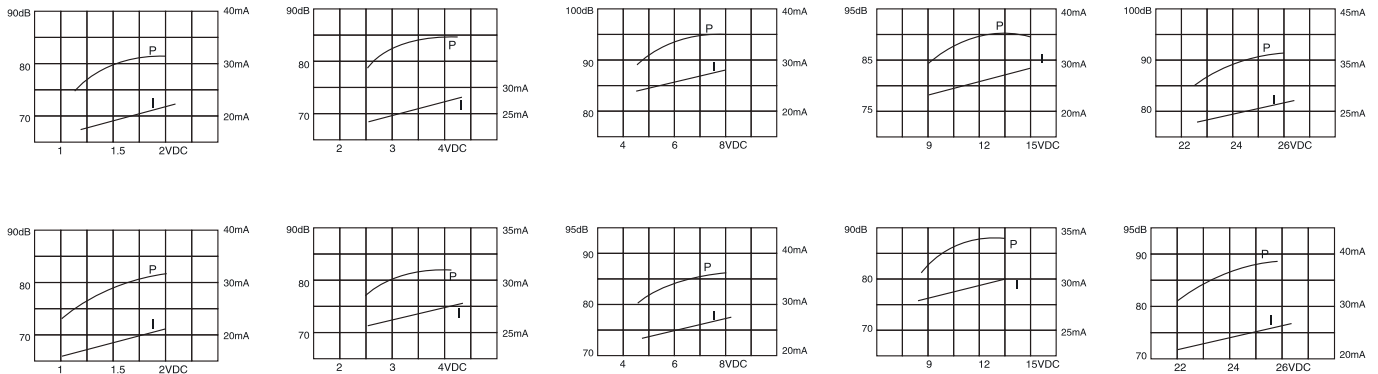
90dB 80 70 P I 40mA 30mA 20mA 1 1.5 2VDC

90dB 80 70 P I 30mA 25mA 2 3 4VDC

100dB 90 80 P I 40mA 30mA 20mA 4 6 8VDC

95dB 85 75 P I 40mA 30mA 20mA 9 12 15VDC

100dB 90 80 P I 45mA 35mA 25mA 22 24 26VDC

90dB 80 70 P I 40mA 30mA 20mA 1 1.5 2VDC

90dB 80 70 P I 35mA 30mA 25mA 2 3 4VDC

95dB 90 80 70 P I 40mA 30mA 20mA 4 6 8VDC

90dB 80 70 P I 35mA 30mA 25mA 9 12 15VDC

95dB 90 80 70 P I 40mA 30mA 20mA 22 24 26VDC